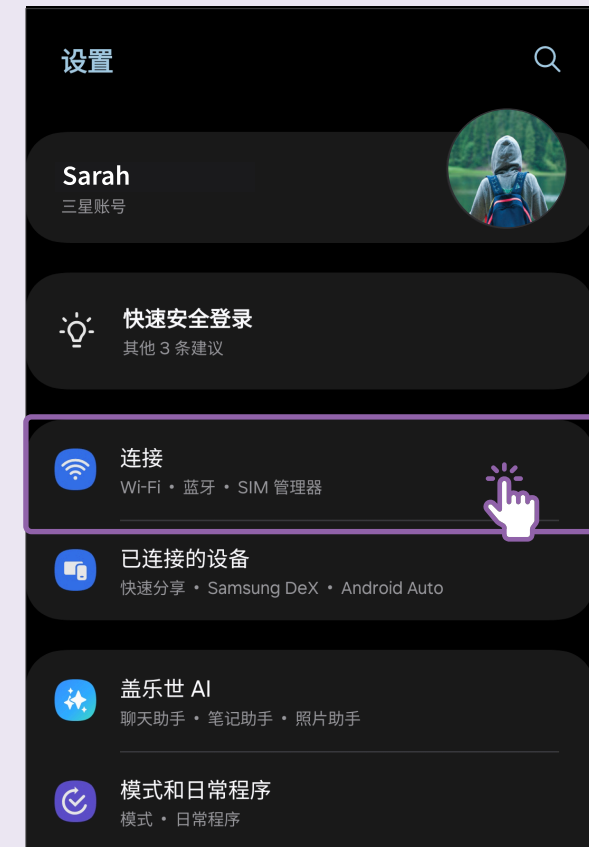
设置

Sarah
三星账号

快速安全登录
其他 3 条建议

连接
Wi-Fi • 蓝牙 • SIM 管理器

已连接的设备
快速分享 • Samsung DeX • Android Auto

盖乐世 AI
聊天助手 • 笔记助手 • 照片助手

模式和日常程序
模式 • 日常程序